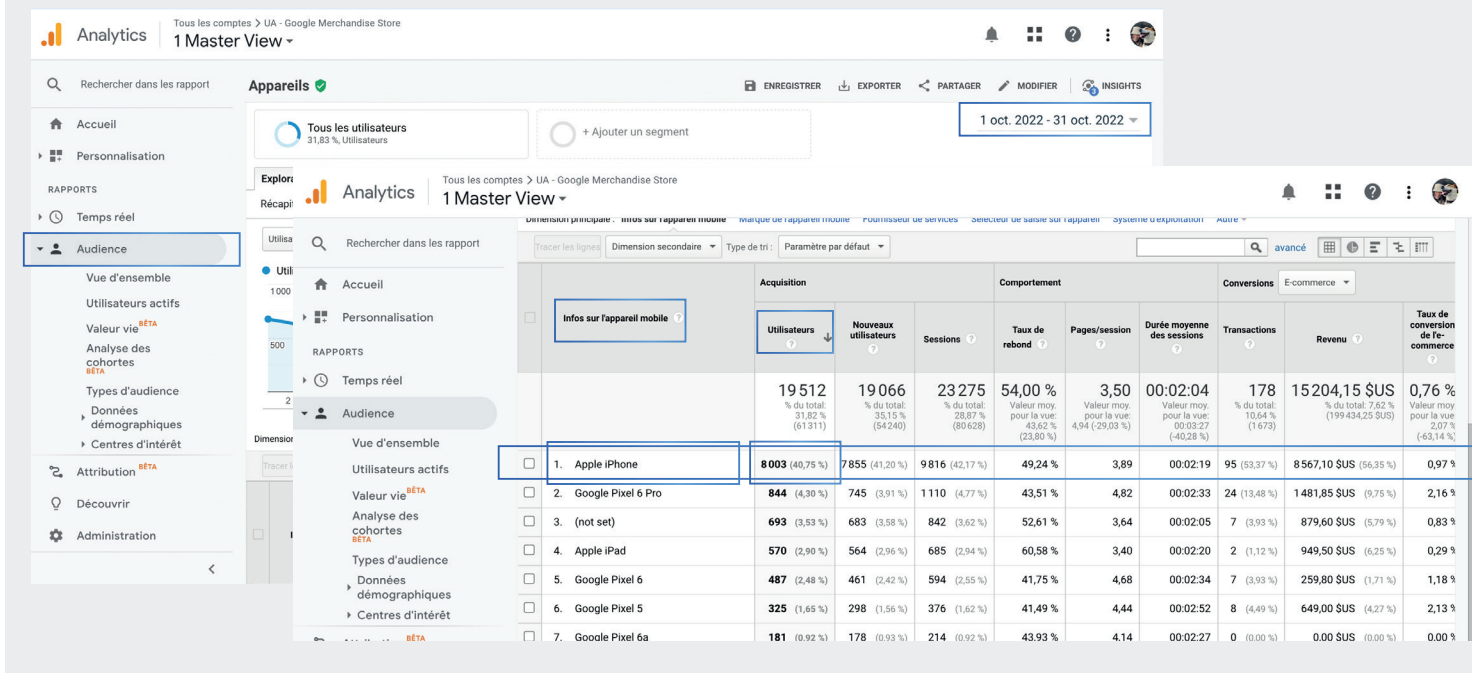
Analytics
Tous les comptes > UA - Google Merchandise Store
1 Master View

Rechercher dans les rapport
Accueil
Personnalisation
RAPPORTS
Temps réel
Audience
Vue d'ensemble
Utilisateurs actifs
Valeur vie BÊTA
Analyse des cohortes BÊTA
Types d'audience
Données démographiques
Centres d'intérêt
Attribution BÊTA
Découvrir
Administration

Appareils
ENREGISTRER EXPORTER PARTAGER MODIFIER INSIGHTS
Tous les utilisateurs
31,83 %, Utilisateurs
+ Ajouter un segment
1 oct. 2022 - 31 oct. 2022
Explora
Récapi
Utilisa
Util
1000
500
Dimension
Tracer l

Analytics
Tous les comptes > UA - Google Merchandise Store
1 Master View

Rechercher dans les rapport
Accueil
Personnalisation
RAPPORTS
Temps réel
Audience
Vue d'ensemble
Utilisateurs actifs
Valeur vie BÊTA
Analyse des cohortes BÊTA
Types d'audience
Données démographiques
Centres d'intérêt
Attribution BÊTA

Dimension principale : Infos sur l'appareil mobile Marque de l'appareil mobile Fournisseur de services Sélecteur de saisie sur l'appareil Système d'exploitation Autre
Tracer les lignes Dimension secondaire Type de tri : Paramètre par défaut
avancé

| | Infos sur l'appareil mobile | Acquisition: Utilisateurs | Nouveaux utilisateurs | Sessions | Comportement: Taux de rebond | Pages/session | Durée moyenne des sessions | Conversions E-commerce: Transactions | Revenu | Taux de conversion de l'e-commerce |
|---|---|---|---|---|---|---|---|---|---|---|
| | | 19512 % du total: 31,82 % (61311) | 19066 % du total: 35,15 % (54240) | 23275 % du total: 28,87 % (80628) | 54,00 % Valeur moy. pour la vue: 43,62 % (23,80 %) | 3,50 Valeur moy. pour la vue: 4,94 (-29,03 %) | 00:02:04 Valeur moy. pour la vue: 00:03:27 (-40,28 %) | 178 % du total: 10,64 % (1673) | 15204,15 $US % du total: 7,62 % (199434,25 $US) | 0,76 % Valeur moy. pour la vue: 2,07 % (-63,14 %) |
| | 1. Apple iPhone | 8003 (40,75 %) | 7855 (41,20 %) | 9816 (42,17 %) | 49,24 % | 3,89 | 00:02:19 | 95 (53,37 %) | 8567,10 $US (56,35 %) | 0,97 % |
| | 2. Google Pixel 6 Pro | 844 (4,30 %) | 745 (3,91 %) | 1110 (4,77 %) | 43,51 % | 4,82 | 00:02:33 | 24 (13,48 %) | 1481,85 $US (9,75 %) | 2,16 % |
| | 3. (not set) | 693 (3,53 %) | 683 (3,58 %) | 842 (3,62 %) | 52,61 % | 3,64 | 00:02:05 | 7 (3,93 %) | 879,60 $US (5,79 %) | 0,83 % |
| | 4. Apple iPad | 570 (2,90 %) | 564 (2,96 %) | 685 (2,94 %) | 60,58 % | 3,40 | 00:02:20 | 2 (1,12 %) | 949,50 $US (6,25 %) | 0,29 % |
| | 5. Google Pixel 6 | 487 (2,48 %) | 461 (2,42 %) | 594 (2,55 %) | 41,75 % | 4,68 | 00:02:34 | 7 (3,93 %) | 259,80 $US (1,71 %) | 1,18 % |
| | 6. Google Pixel 5 | 325 (1,65 %) | 298 (1,56 %) | 376 (1,62 %) | 41,49 % | 4,44 | 00:02:52 | 8 (4,49 %) | 649,00 $US (4,27 %) | 2,13 % |
| | 7. Google Pixel 6a | 181 (0,92 %) | 178 (0,93 %) | 214 (0,92 %) | 43,93 % | 4,14 | 00:02:27 | 0 (0,00 %) | 0,00 $US (0,00 %) | 0,00 % |